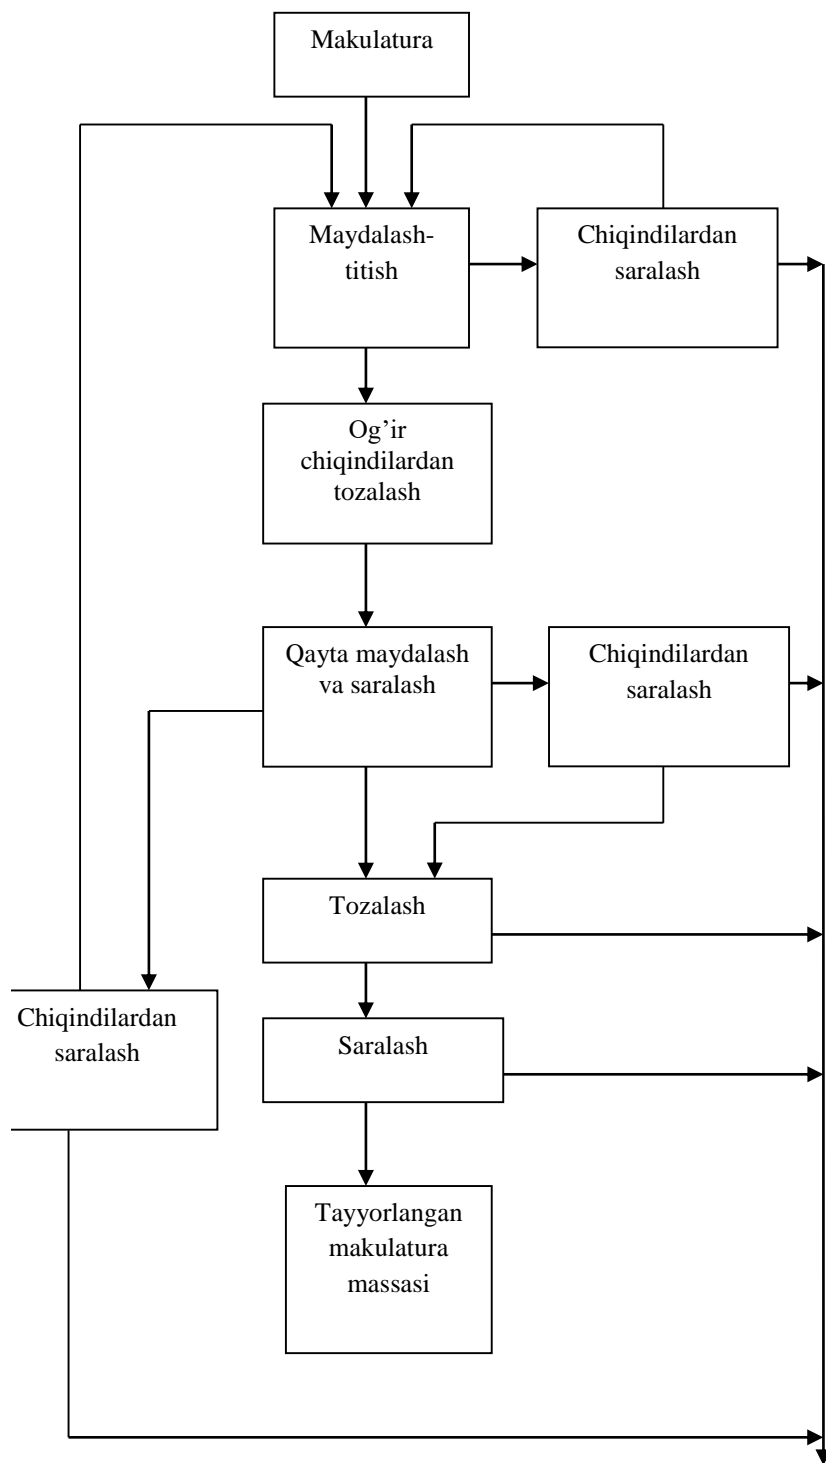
Makulatura

Maydalash-titish

Chiqindilardan saralash

Og’ir chiqindilardan tozalash

Qayta maydalash va saralash

Chiqindilardan saralash

Tozalash

Chiqindilardan saralash

Saralash

Tayyorlangan makulatura massasi